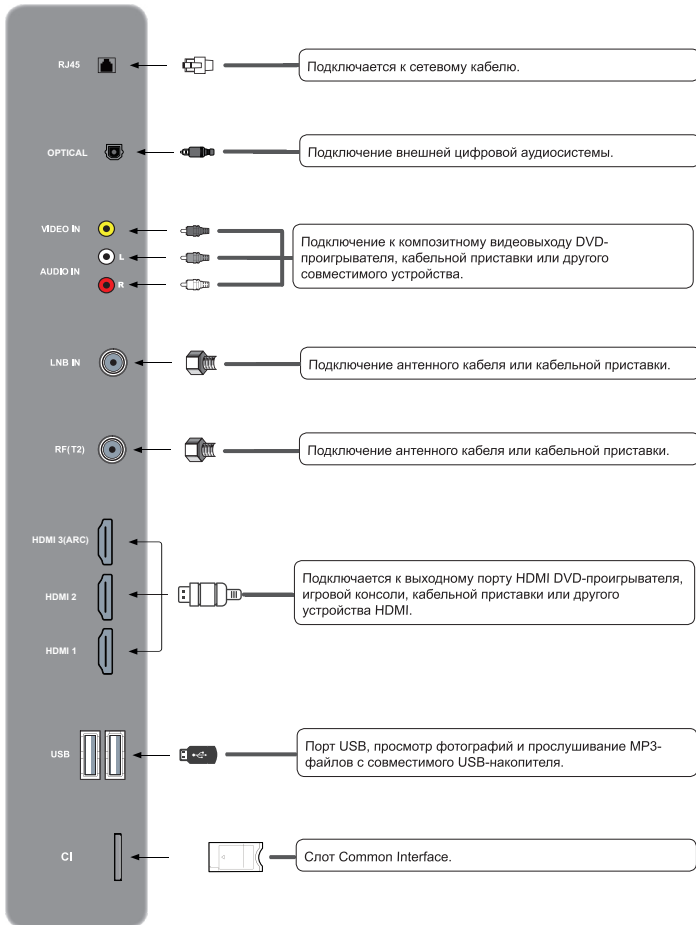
RJ45

Подключается к сетевому кабелю.

OPTICAL

Подключение внешней цифровой аудиосистемы.

VIDEO IN

L

AUDIO IN

R

Подключение к композитному видеовыходу DVD-проигрывателя, кабельной приставки или другого совместимого устройства.

LNB IN

Подключение антенного кабеля или кабельной приставки.

RF(T2)

Подключение антенного кабеля или кабельной приставки.

HDMI 3(ARC)

HDMI 2

HDMI 1

Подключается к выходному порту HDMI DVD-проигрывателя, игровой консоли, кабельной приставки или другого устройства HDMI.

USB

Порт USB, просмотр фотографий и прослушивание MP3-файлов с совместимого USB-накопителя.

CI

Слот Common Interface.